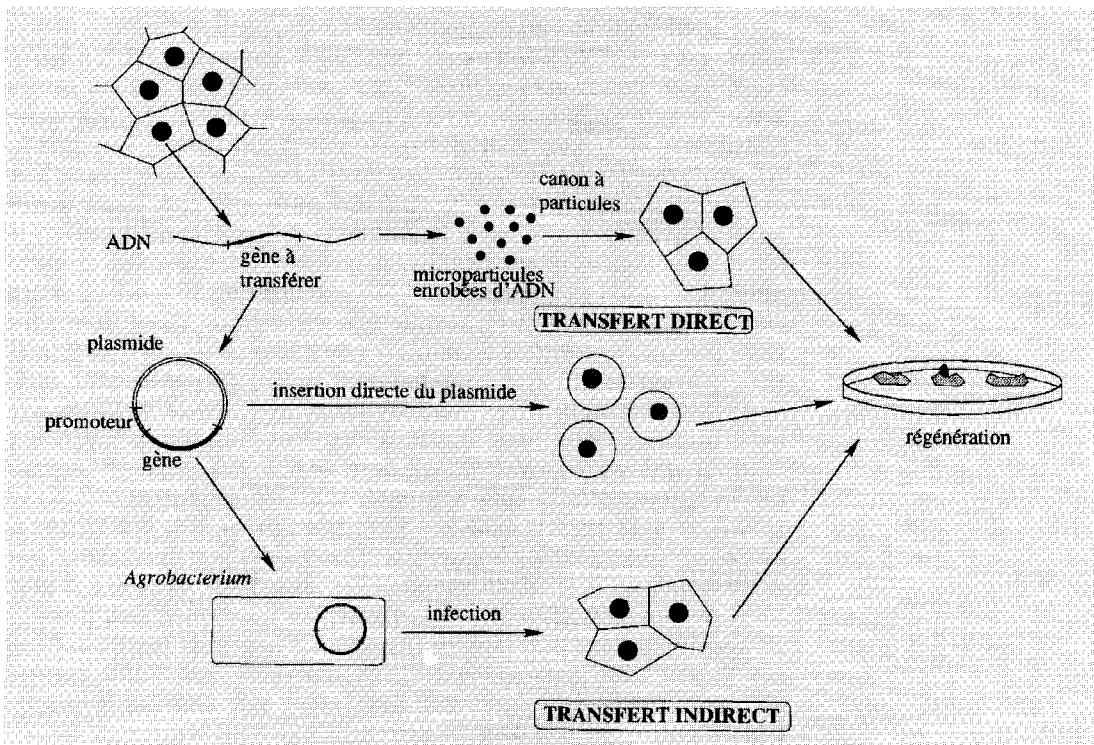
canon à particules

ADN

gène à transférer

microparticules enrobées d'ADN

TRANSFERT DIRECT

plasmide

insertion directe du plasmide

promoteur

gène

régénération

*Agrobacterium*

infection

TRANSFERT INDIRECT